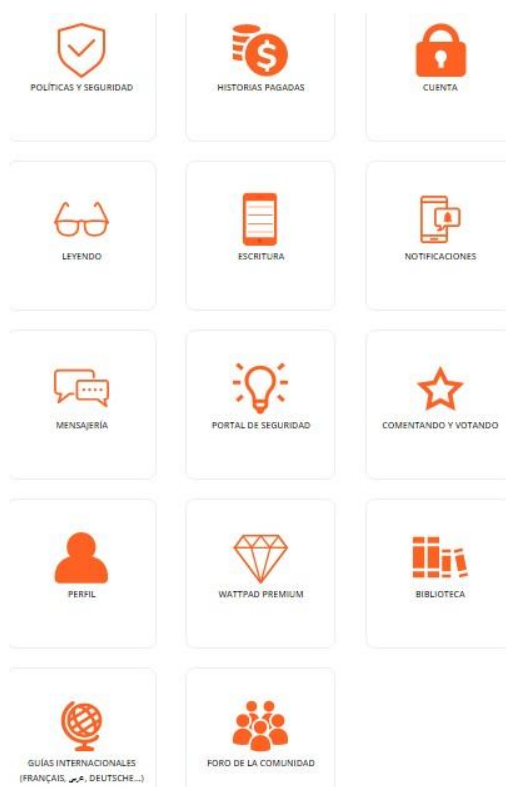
POLÍTICAS Y SEGURIDAD

HISTORIAS PAGADAS

CUENTA

LEYENDO

ESCRITURA

NOTIFICACIONES

MENSAJERÍA

PORTAL DE SEGURIDAD

COMENTANDO Y VOTANDO

PERFIL

WATTPAD PREMIUM

BIBLIOTECA

GUÍAS INTERNACIONALES (FRANÇAIS, عربي, DEUTSCHE...)

FORO DE LA COMUNIDAD